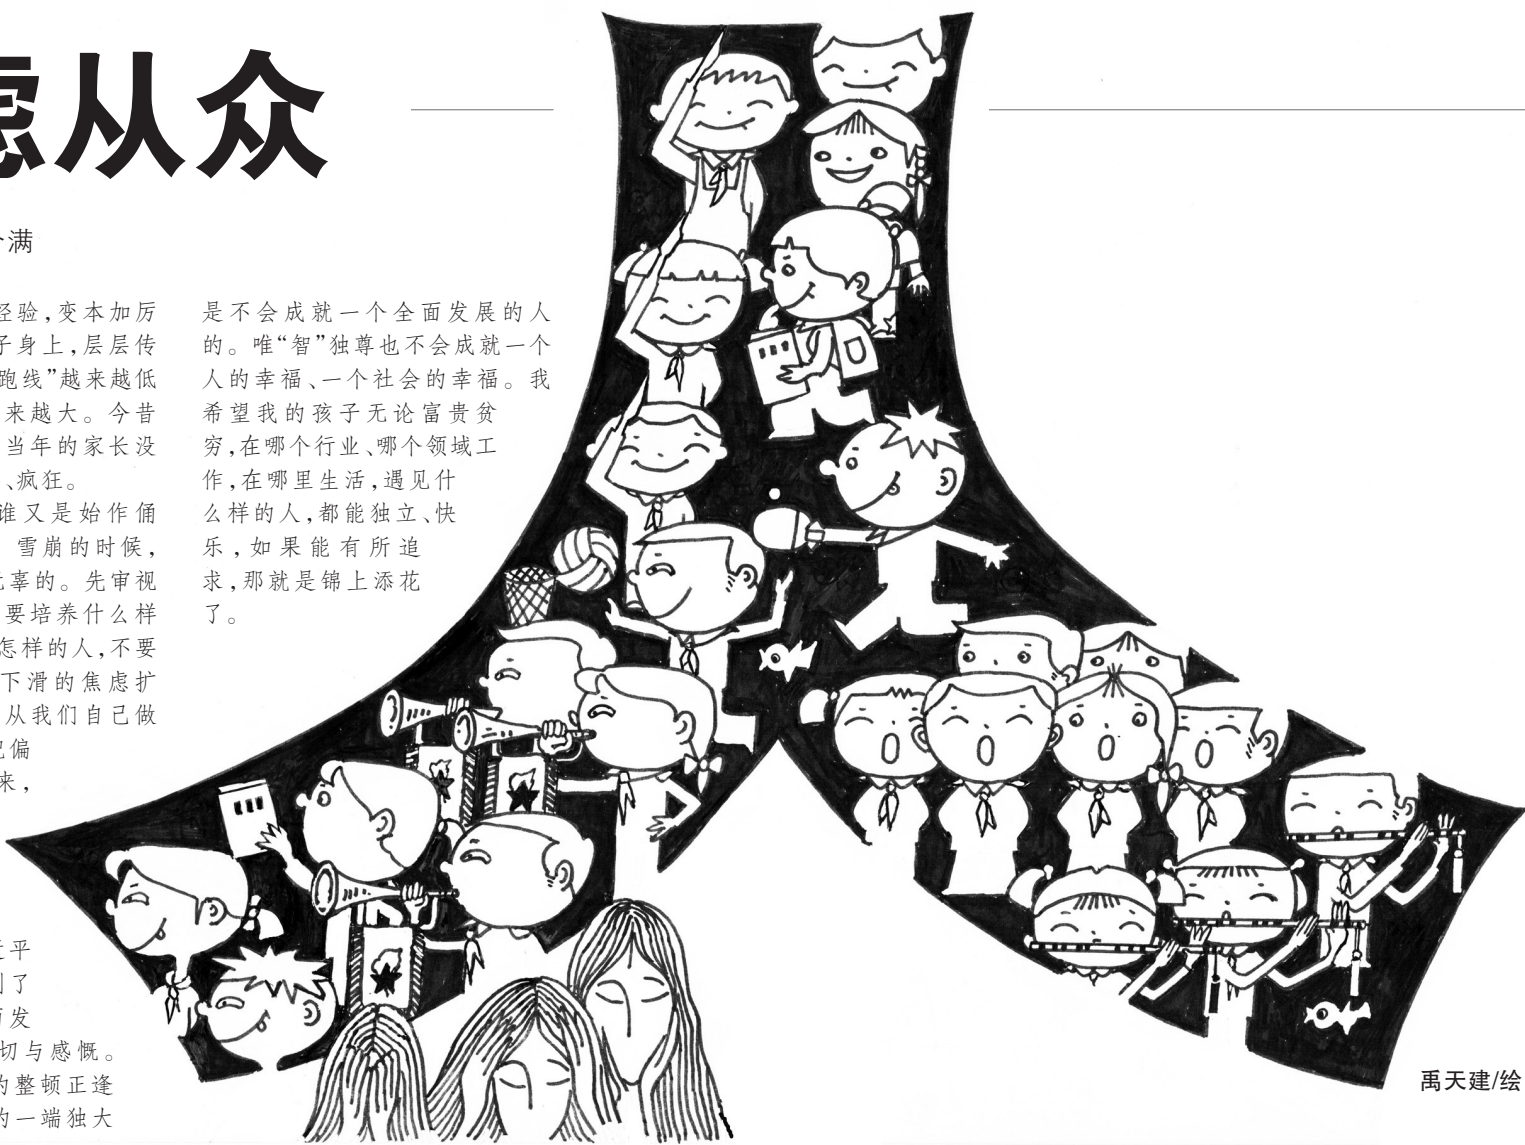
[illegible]虑从众

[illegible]满

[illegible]经验,变本加厉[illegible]子身上,层层传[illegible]跑线"越来越低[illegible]来越大。今昔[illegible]当年的家长没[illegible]、疯狂。

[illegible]谁又是始作俑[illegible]雪崩的时候,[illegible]无辜的。先审视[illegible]要培养什么样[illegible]怎样的人,不要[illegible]下滑的焦虑扩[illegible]从我们自己做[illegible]见偏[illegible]来,

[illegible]平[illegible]到了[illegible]而发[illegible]切与感慨。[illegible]的整顿正逢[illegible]的一端独大

是不会成就一个全面发展的人的。唯"智"独尊也不会成就一个人的幸福、一个社会的幸福。我希望我的孩子无论富贵贫穷,在哪个行业、哪个领域工作,在哪里生活,遇见什么样的人,都能独立、快乐,如果能有所追求,那就是锦上添花了。

禹天建/绘